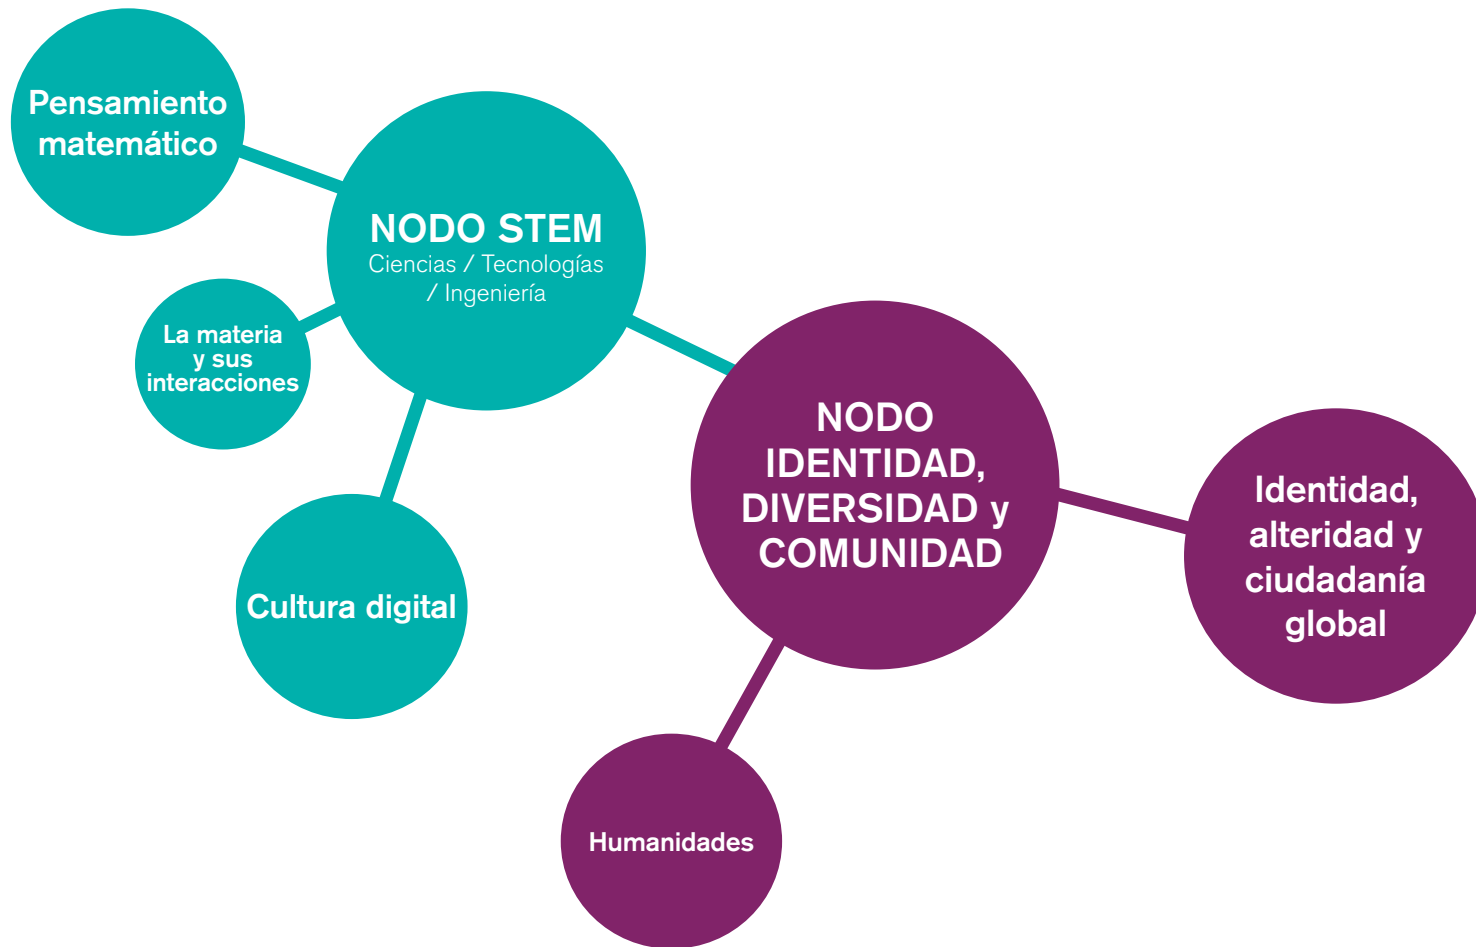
Pensamiento matemático

NODO STEM
Ciencias / Tecnologías / Ingeniería

La materia y sus interacciones

Cultura digital

NODO IDENTIDAD, DIVERSIDAD y COMUNIDAD

Identidad, alteridad y ciudadanía global

Humanidades